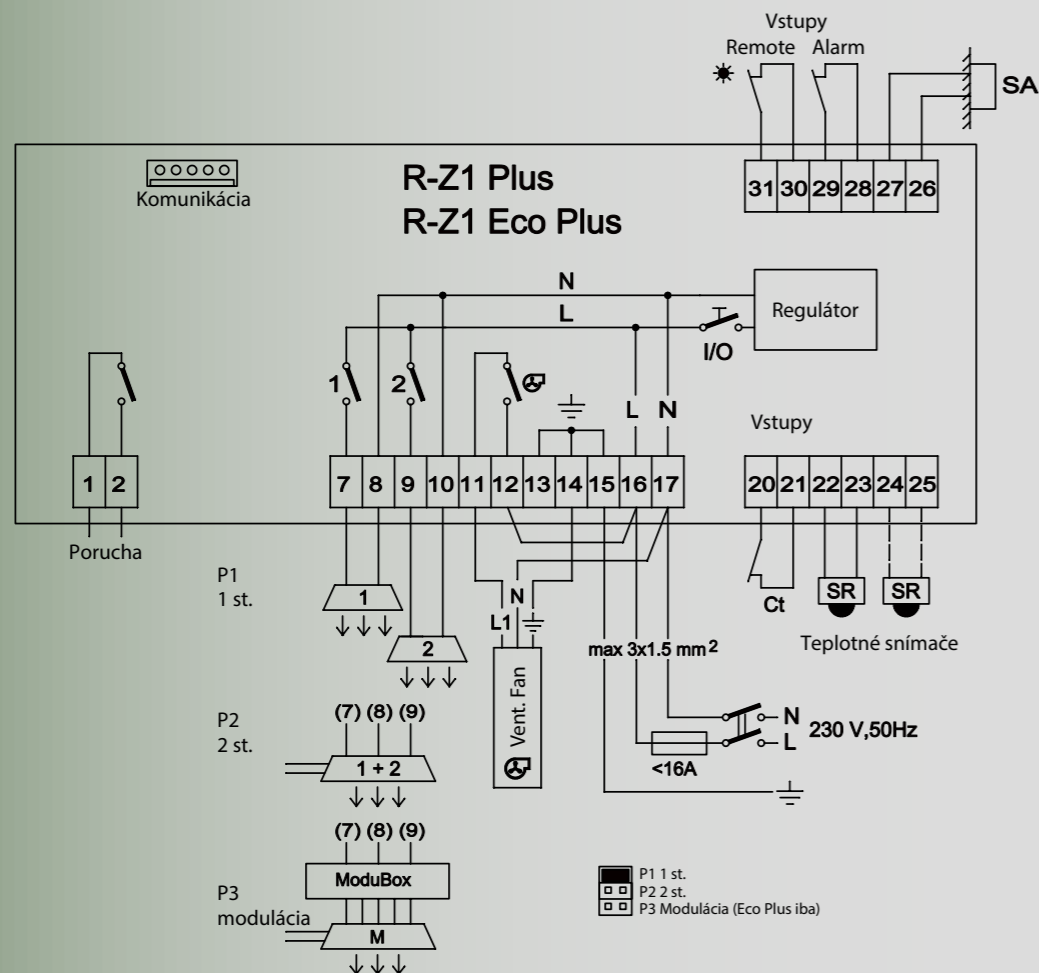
Vstupy
Remote Alarm
SA
31 30 29 28 27 26
Komunikácia
R-Z1 Plus
R-Z1 Eco Plus
N
L
Regulátor
I/O
1
2
L N
Vstupy
1 2
7 8 9 10 11 12 13 14 15 16 17
20 21 22 23 24 25
Porucha
P1
1 st.
1
2
N
L1
max 3x1.5 mm$^2$
Ct
SR
SR
Teplotné snímače
Vent. Fan
P2
2 st.
(7) (8) (9)
1 + 2
N
L
230 V,50Hz
<16A
(7) (8) (9)
ModuBox
P3
modulácia
M
P1 1 st.
P2 2 st.
P3 Modulácia (Eco Plus iba)